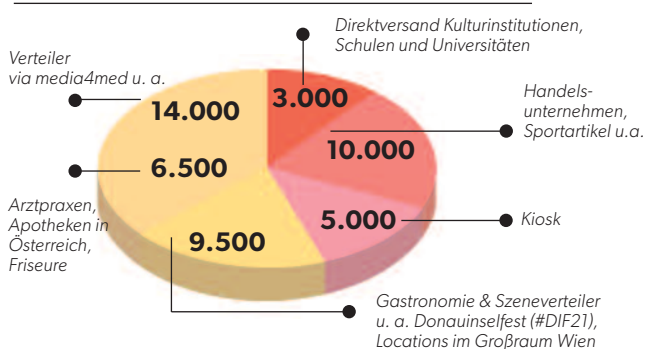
Direktversand Kulturinstitutionen, Schulen und Universitäten

Verteiler via media4med u. a.

Handelsunternehmen, Sportartikel u.a.

14.000

3.000

10.000

6.500

5.000

Kiosk

Arztpraxen, Apotheken in Österreich, Friseure

9.500

Gastronomie & Szeneverteiler u. a. Donauinselfest (#DIF21), Locations im Großraum Wien